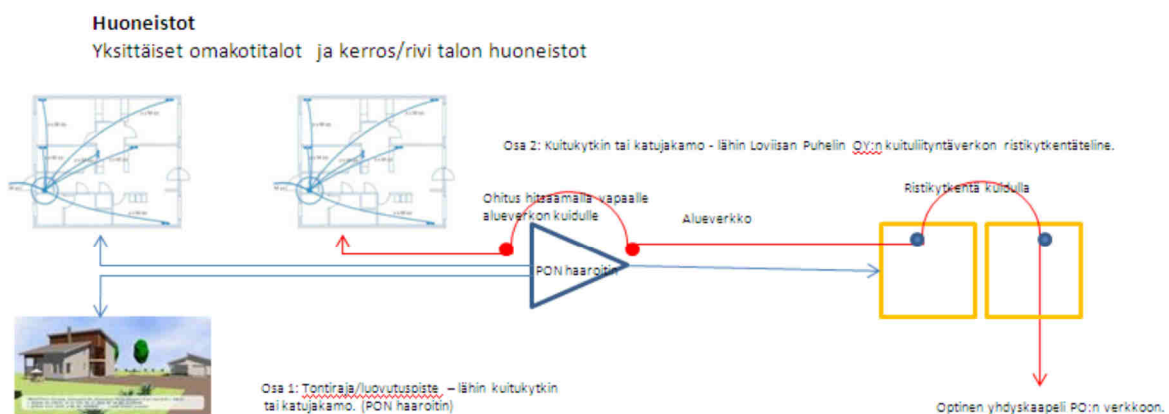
Huoneistot
Yksittäiset omakotitalot ja kerros/rivi talon huoneistot

Osa 2: Kuitukytkin tai katujakamo - lähin Loviisan Puhelin OY:n kuituliityntäverkon ristikytkentäteline.

Ohitus hitsaamalla vapaalle alueverkon kuidulle

Ristikytkenta kuidulla

Alueverkko

PON haaroitin

Osa 1: Tontiraja/luovutuspiste – lähin kuitukytkin tai katujakamo. (PON haaroitin)

Optinen yhdyskaapeli PO:n verkkoon.